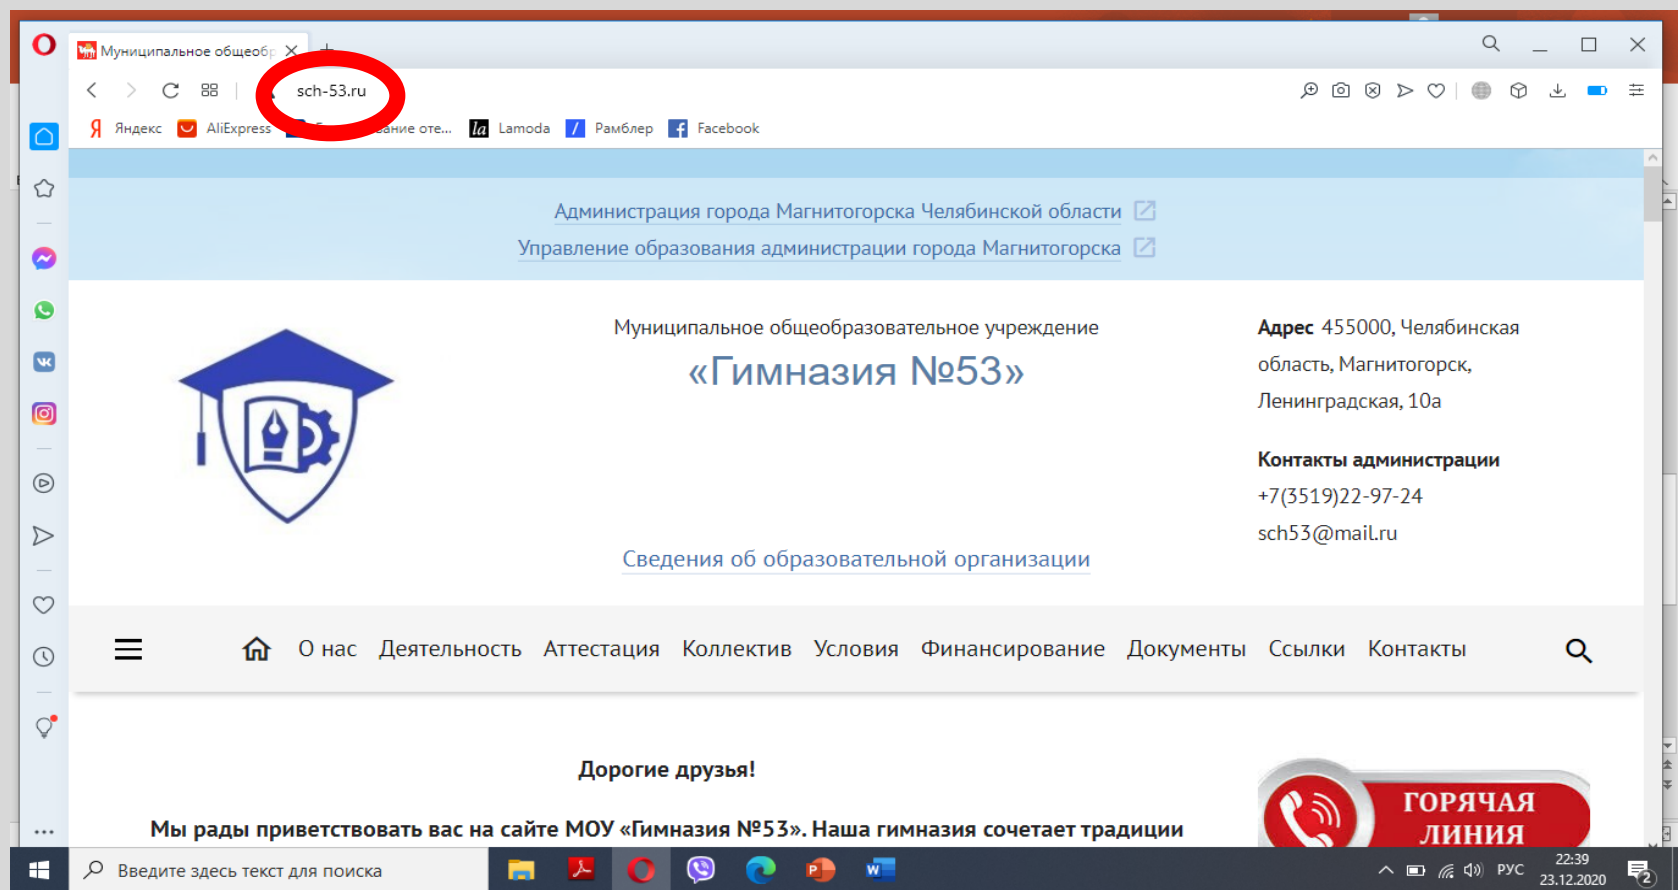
Муниципальное общеобр

sch-53.ru

Яндекс AliExpress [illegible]ание оте... Lamoda Рамблер Facebook

Администрация города Магнитогорска Челябинской области
Управление образования администрации города Магнитогорска

Муниципальное общеобразовательное учреждение
«Гимназия №53»

Адрес 455000, Челябинская область, Магнитогорск, Ленинградская, 10а

Контакты администрации
+7(3519)22-97-24
sch53@mail.ru

Сведения об образовательной организации

О нас Деятельность Аттестация Коллектив Условия Финансирование Документы Ссылки Контакты

Дорогие друзья!

Мы рады приветствовать вас на сайте МОУ «Гимназия №53». Наша гимназия сочетает традиции

ГОРЯЧАЯ ЛИНИЯ

Введите здесь текст для поиска

РУС 22:39 23.12.2020